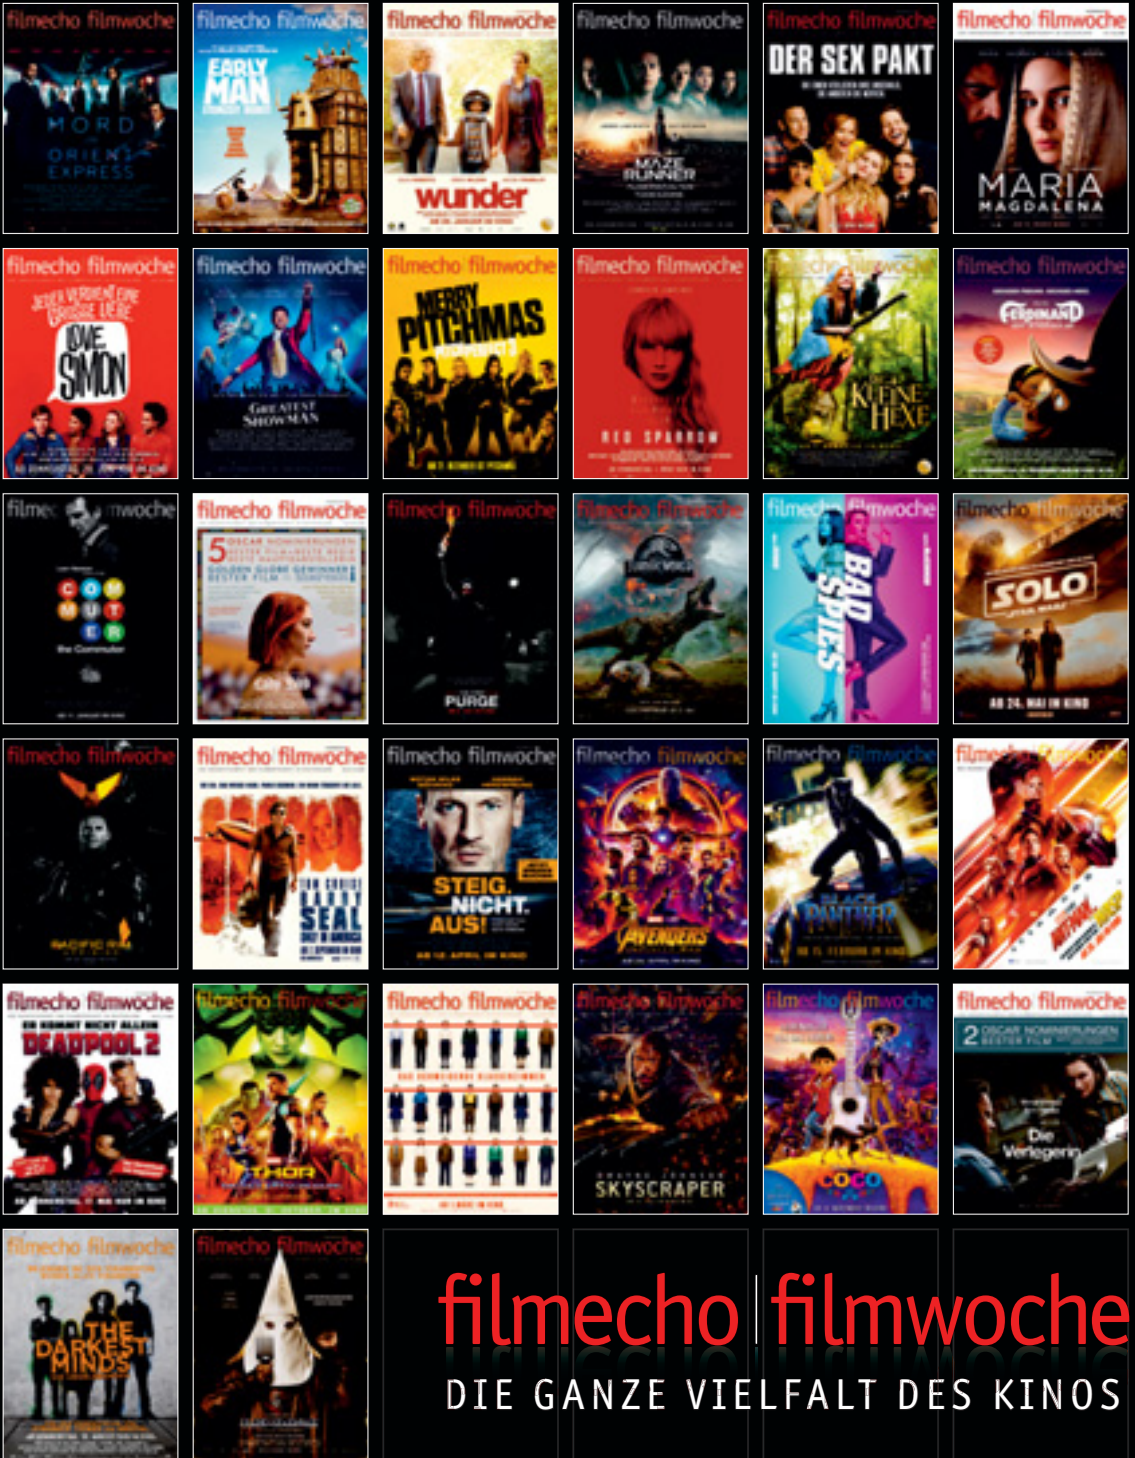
filmecho filmwoche
MORD IM ORIENT EXPRESS

filmecho filmwoche
EARLY MAN

filmecho filmwoche
wunder

filmecho filmwoche
MAZE RUNNER

filmecho filmwoche
DER SEX PAKT

filmecho filmwoche
MARIA MAGDALENA

filmecho filmwoche
JEDER VERDIENT EINE GROSSE LIEBE
LOVE SIMON

filmecho filmwoche
GREATEST SHOWMAN

filmecho filmwoche
MERRY PITCHMAS

filmecho filmwoche
RED SPARROW

filmecho filmwoche
DIE KLEINE HEXE

filmecho filmwoche
FERDINAND

filmecho filmwoche
COMMUTER
The Commuter

filmecho filmwoche
5 OSCAR NOMINIERUNGEN
GOLDEN GLOBE GEWINNER

filmecho filmwoche
PURGE

filmecho filmwoche
JURASSIC WORLD

filmecho filmwoche
BAD SPIES

filmecho filmwoche
SOLO
A STAR WARS STORY
AB 24. MAI IM KINO

filmecho filmwoche
PACIFIC RIM

filmecho filmwoche
BARRY SEAL

filmecho filmwoche
STEIG. NICHT. AUS!

filmecho filmwoche
AVENGERS

filmecho filmwoche
BLACK PANTHER

filmecho filmwoche
ANT-MAN AND THE WASP

filmecho filmwoche
DEADPOOL 2

filmecho filmwoche
THOR

filmecho filmwoche

filmecho filmwoche
SKYSCRAPER

filmecho filmwoche
COCO

filmecho filmwoche
2 OSCAR NOMINIERUNGEN
Die Verlegerin

filmecho filmwoche
THE DARKEST MINDS

filmecho filmwoche

filmecho | filmwoche
DIE GANZE VIELFALT DES KINOS